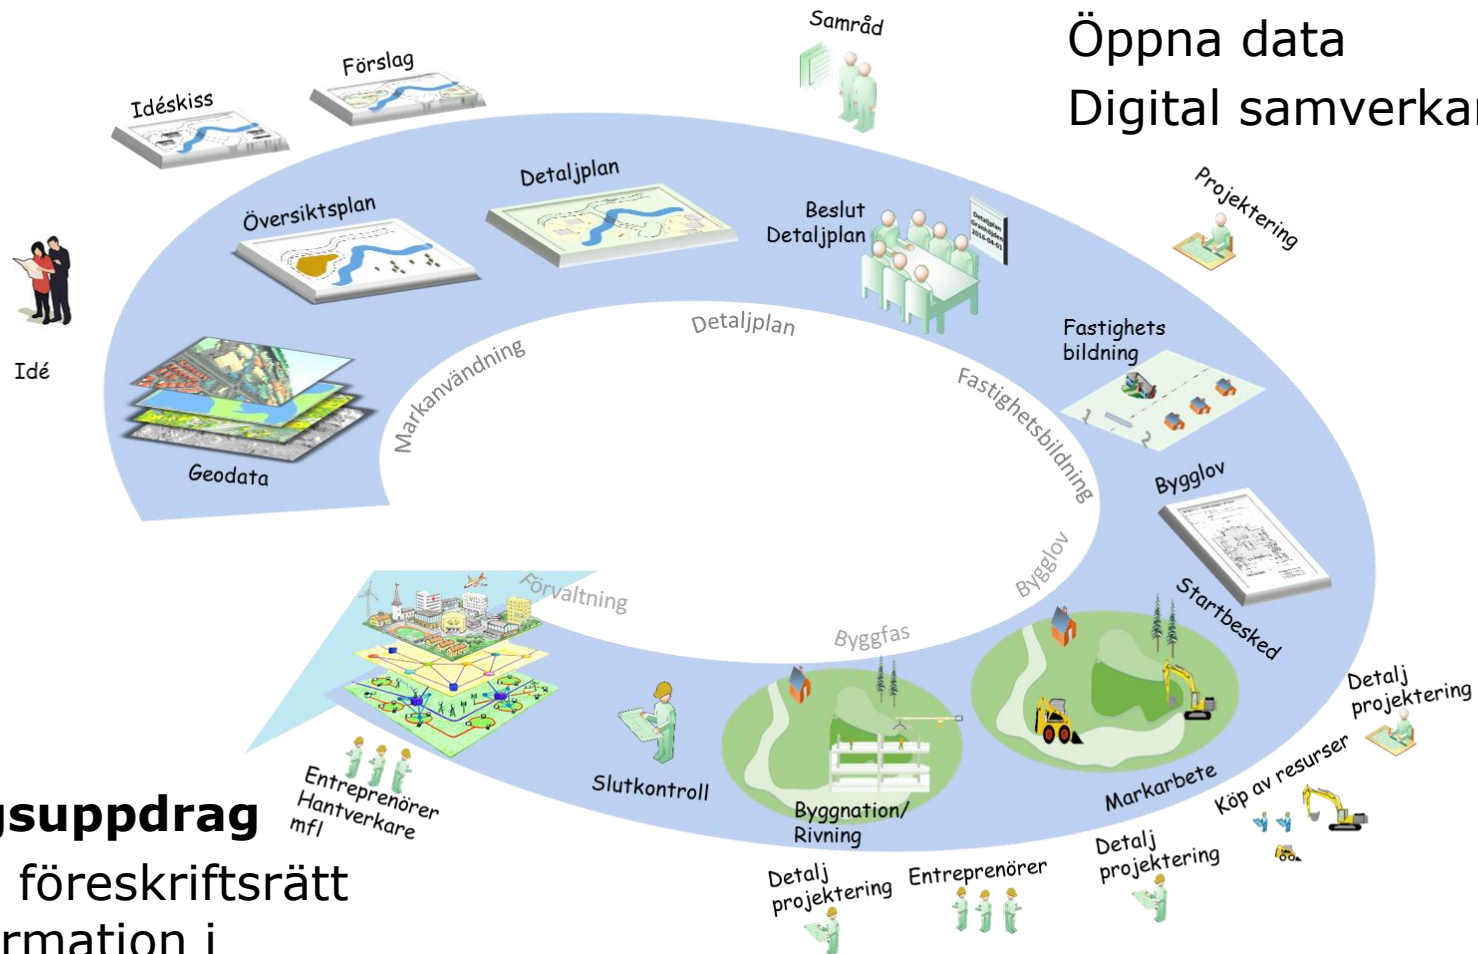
Samråd

Öppna data
Digital samverka

Idéskiss

Förslag

Detaljplan

Översiktsplan

Beslut
Detaljplan

Projektering

Idé

Detaljplan

Markanvändning

Fastighets
bildning

Fastighetsbildning

Geodata

Bygglov

Bygglov

Förvaltning

Startbesked

Byggfas

Detalj
projektering

Köp av resurser

Markarbete

Slutkontroll

Byggnation/
Rivning

Entreprenörer
Hantverkare
mfl

suppdrag
föreskriftsrätt
rmation i

Detalj
projektering

Entreprenörer

Detalj
projektering